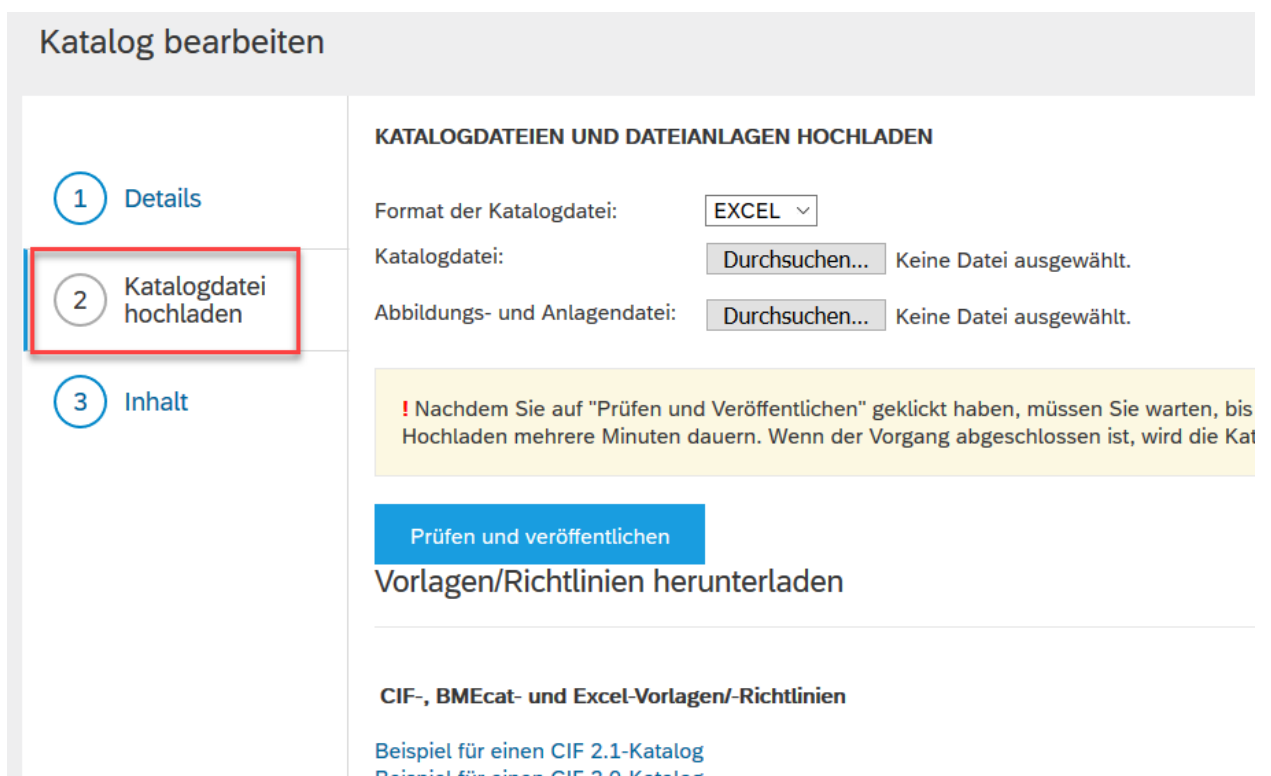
Katalog bearbeiten

1 Details

2 Katalogdatei hochladen

3 Inhalt

KATALOGDATEIEN UND DATEIANLAGEN HOCHLADEN

Format der Katalogdatei: EXCEL

Katalogdatei: Durchsuchen... Keine Datei ausgewählt.

Abbildungs- und Anlagendatei: Durchsuchen... Keine Datei ausgewählt.

! Nachdem Sie auf "Prüfen und Veröffentlichen" geklickt haben, müssen Sie warten, bis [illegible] Hochladen mehrere Minuten dauern. Wenn der Vorgang abgeschlossen ist, wird die Kat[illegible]

Prüfen und veröffentlichen

Vorlagen/Richtlinien herunterladen

CIF-, BMEcat- und Excel-Vorlagen/-Richtlinien

Beispiel für einen CIF 2.1-Katalog

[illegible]